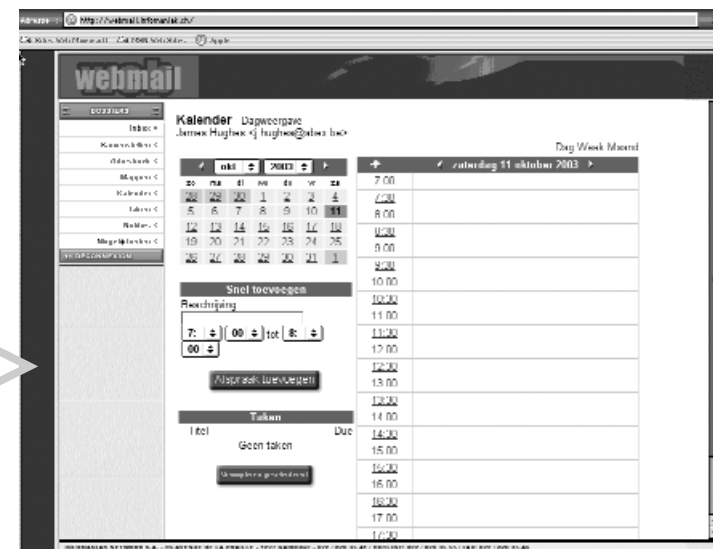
Adresse http://webmail.infomaniak.ch/

webmail

Inbox
Kalender Dagweergave
James Hughes <j.hughes@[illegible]>

Dag Week Maand

okt 2003

| zo | ma | di | wo | do | vr | za |
|---|---|---|---|---|---|---|
| 28 | 29 | 30 | 1 | 2 | 3 | 4 |
| 5 | 6 | 7 | 8 | 9 | 10 | 11 |
| 12 | 13 | 14 | 15 | 16 | 17 | 18 |
| 19 | 20 | 21 | 22 | 23 | 24 | 25 |
| 26 | 27 | 28 | 29 | 30 | 31 | 1 |

zaterdag 11 oktober 2003

7:00
7:30
8:00
8:30
9:00
9:30
10:00
10:30
11:00
11:30
12:00
12:30
13:00
13:30
14:00
14:30
15:00
15:30
16:00
16:30
17:00
17:30

Snel toevoegen
Beschrijving
7: 00 tot 8: 00
Afspraak toevoegen

Taken
Titel Due
Geen taken